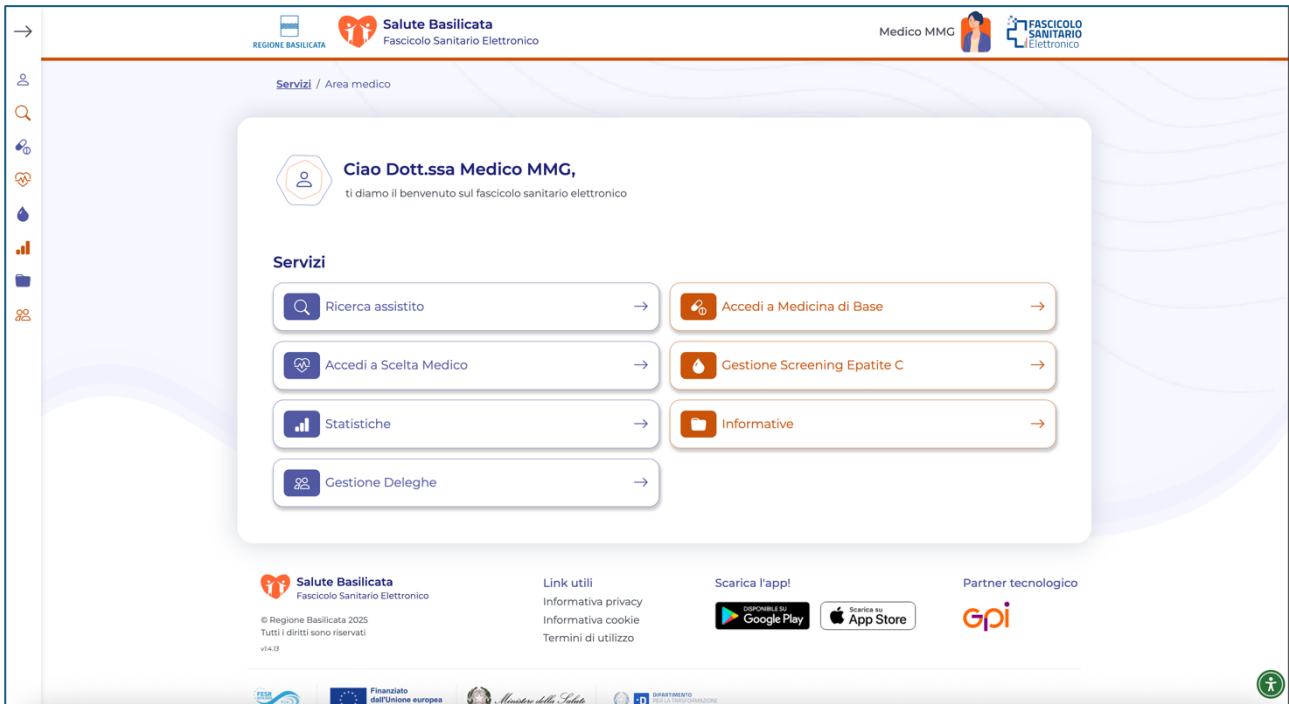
REGIONE BASILICATA

Salute Basilicata
Fascicolo Sanitario Elettronico

Medico MMG

FASCICOLO SANITARIO Elettronico

Servizi / Area medico

Ciao Dott.ssa Medico MMG,
ti diamo il benvenuto sul fascicolo sanitario elettronico

Servizi

Ricerca assistito →

Accedi a Medicina di Base →

Accedi a Scelta Medico →

Gestione Screening Epatite C →

Statistiche →

Informative →

Gestione Deleghe →

Salute Basilicata
Fascicolo Sanitario Elettronico

© Regione Basilicata 2025
Tutti i diritti sono riservati
v1.4.13

Link utili
Informativa privacy
Informativa cookie
Termini di utilizzo

Scarica l'app!
DISPONIBILE SU Google Play
Scarica su App Store

Partner tecnologico
GPI

FESR

Finanziato dall'Unione europea

Ministero della Salute

DIPARTIMENTO PER LA TRASFORMAZIONE